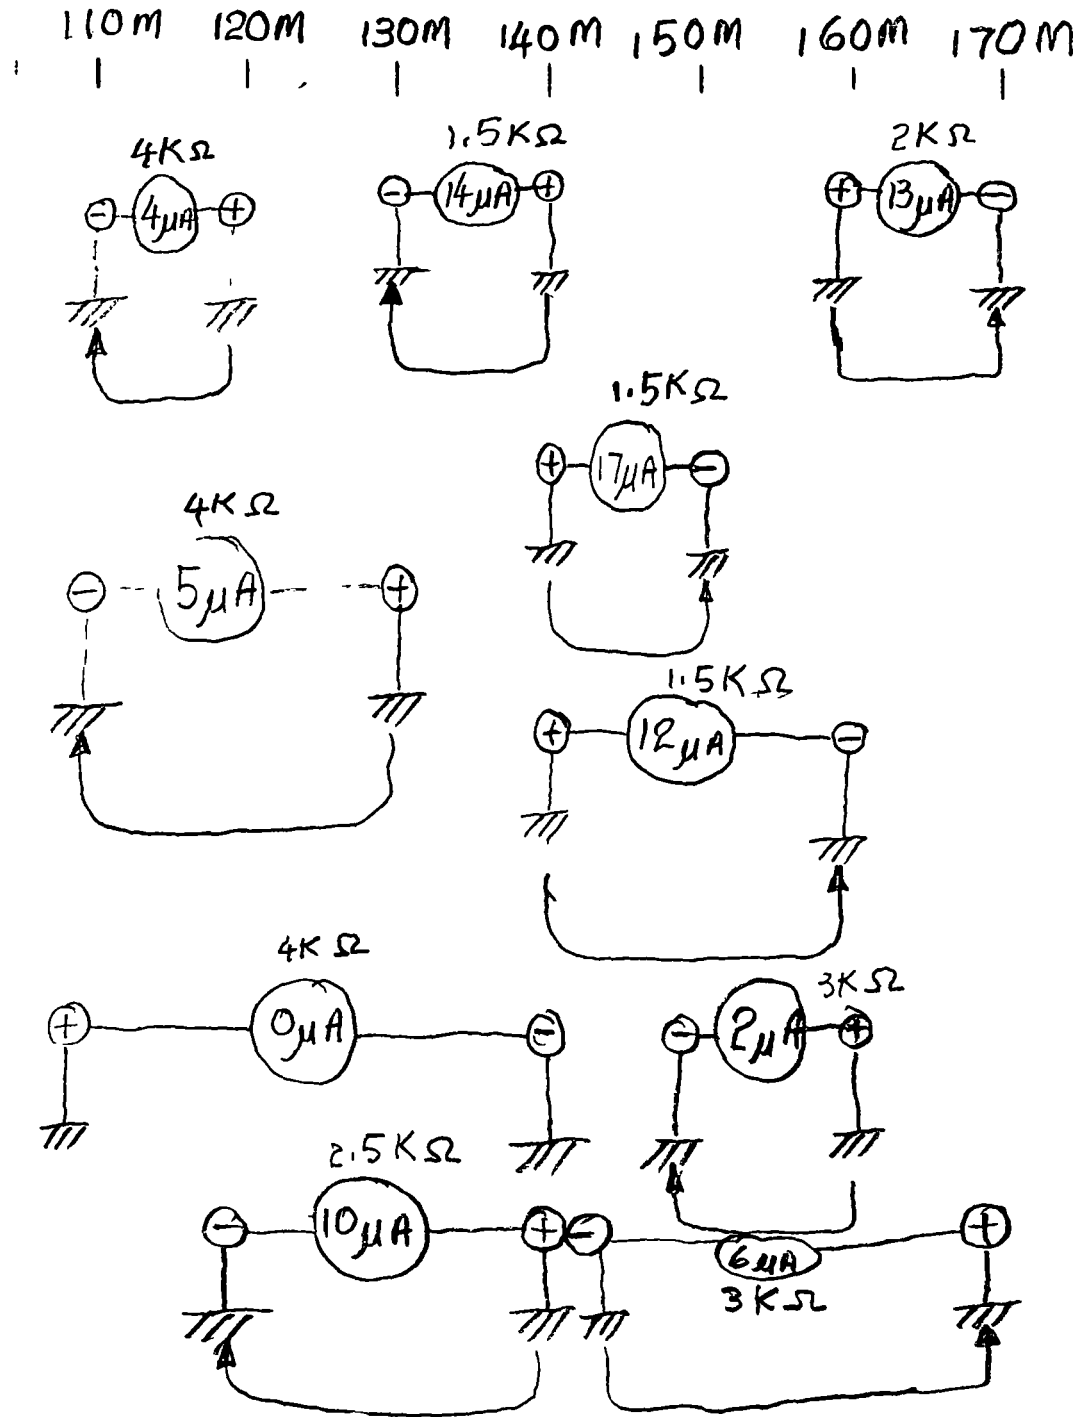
110M 120M 130M 140M 150M 160M 170M

4KΩ
$-$ 4μA $+$

1.5KΩ
$-$ 14μA $+$

2KΩ
$+$ 13μA $-$

1.5KΩ
$+$ 17μA $-$

4KΩ
$-$ 5μA $+$

1.5KΩ
$+$ 12μA $-$

4KΩ
$+$ 0μA $-$

3KΩ
$-$ 2μA $+$

2.5KΩ
$-$ 10μA $+$

$-$ 6μA $+$
3KΩ